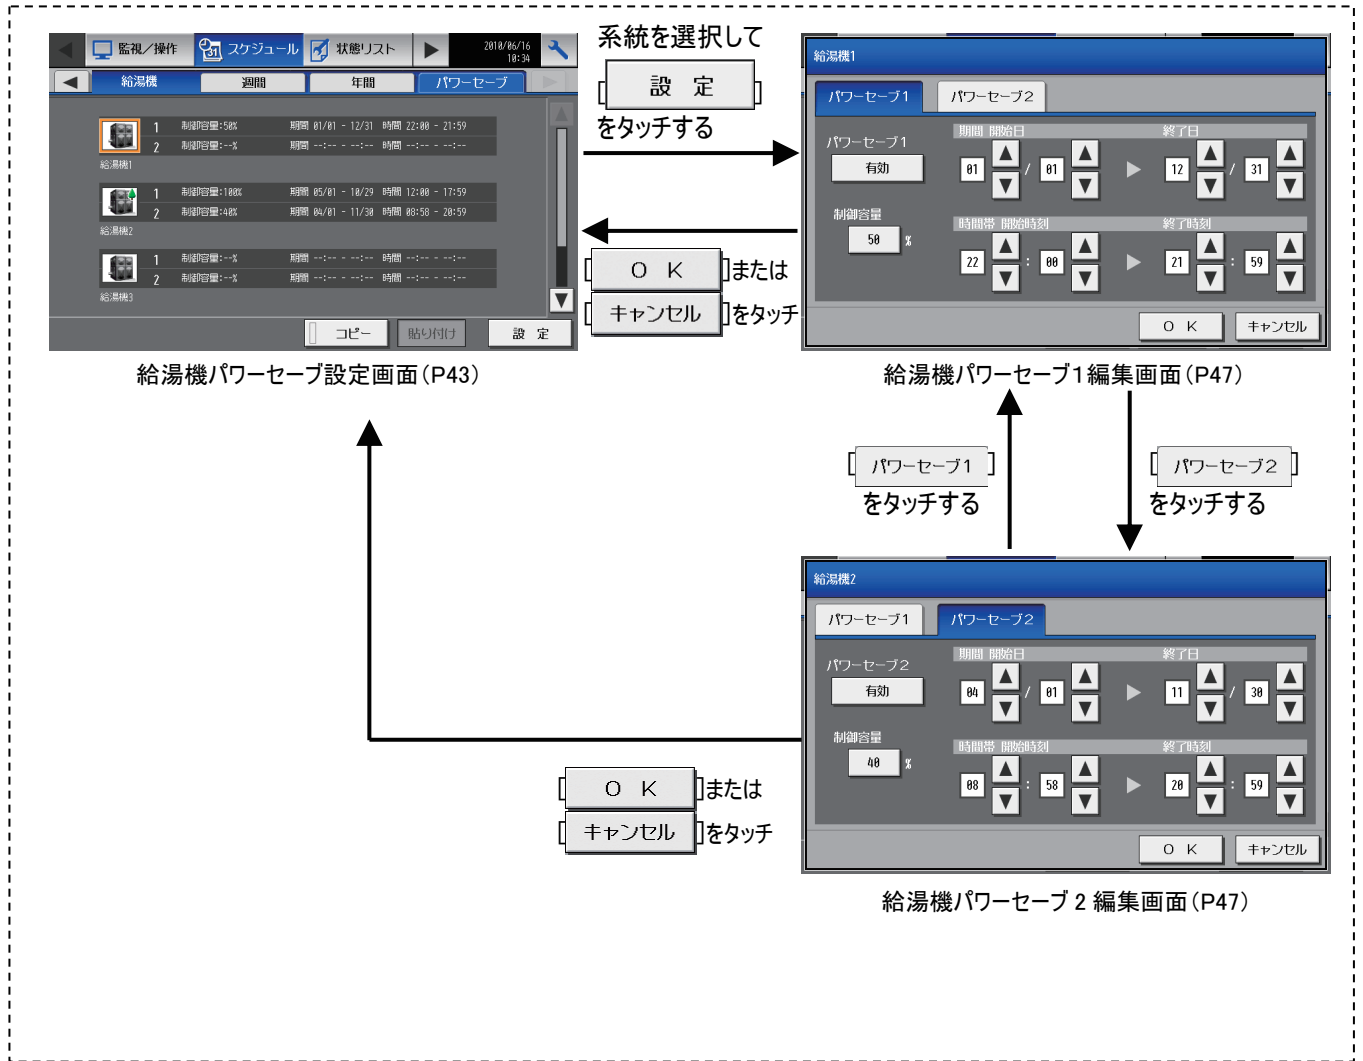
監視/操作　スケジュール　状態リスト　2010/06/16 10:34

給湯機　週間　年間　パワーセーブ

1 制御容量:50% 期間 01/01 - 12/31 時間 22:00 - 21:59
2 制御容量:--% 期間 --:-- - --:-- 時間 --:-- - --:--
給湯機1

1 制御容量:100% 期間 05/01 - 10/29 時間 12:00 - 17:59
2 制御容量:40% 期間 04/01 - 11/30 時間 08:58 - 20:59
給湯機2

1 制御容量:--% 期間 --:-- - --:-- 時間 --:-- - --:--
2 制御容量:--% 期間 --:-- - --:-- 時間 --:-- - --:--
給湯機3

コピー　貼り付け　設 定

給湯機パワーセーブ設定画面(P43)

系統を選択して
[設 定]
をタッチする

[O K]または
[キャンセル]をタッチ

給湯機1
パワーセーブ1　パワーセーブ2
パワーセーブ1
有効
期間 開始日　終了日
01 / 01　12 / 31
制御容量
50 %
時間帯 開始時刻　終了時刻
22 : 00　21 : 59
O K　キャンセル

給湯機パワーセーブ1編集画面(P47)

[パワーセーブ1]
をタッチする

[パワーセーブ2]
をタッチする

給湯機2
パワーセーブ1　パワーセーブ2
パワーセーブ2
有効
期間 開始日　終了日
04 / 01　11 / 30
制御容量
40 %
時間帯 開始時刻　終了時刻
08 : 58　20 : 59
O K　キャンセル

[O K]または
[キャンセル]をタッチ

給湯機パワーセーブ 2 編集画面(P47)